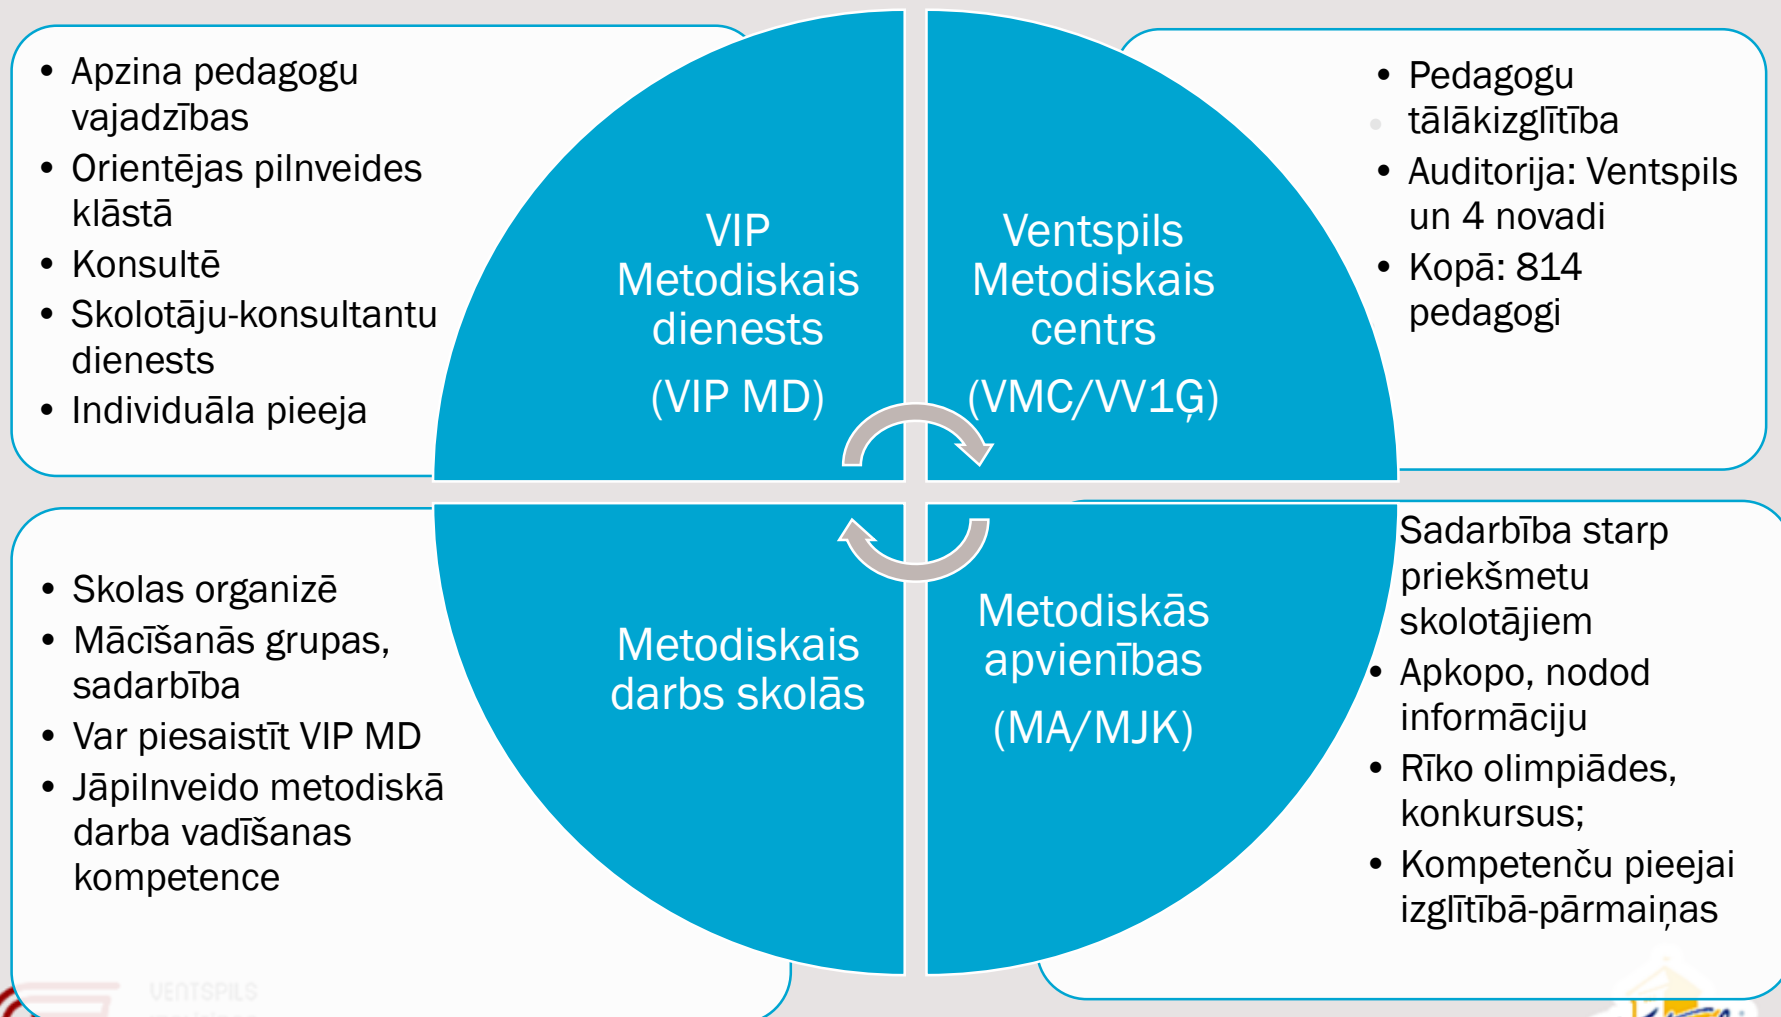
- Apzina pedagogu vajadzības
- Orientējas pilnveides klāstā
- Konsultē
- Skolotāju-konsultantu dienests
- Individuāla pieeja

VIP Metodiskais dienests
(VIP MD)

Ventspils Metodiskais centrs
(VMC/VV1Ģ)

- Pedagogu tālākizglītība
- Auditorija: Ventspils un 4 novadi
- Kopā: 814 pedagogi

- Skolas organizē
- Mācīšanās grupas, sadarbība
- Var piesaistīt VIP MD
- Jāpilnveido metodiskā darba vadīšanas kompetence

Metodiskais darbs skolās

Metodiskās apvienības
(MA/MJK)

Sadarbība starp priekšmetu skolotājiem
- Apkopo, nodod informāciju
- Rīko olimpiādes, konkursus;
- Kompetenču pieejai izglītībā-pārmaiņas

VENTSPILS